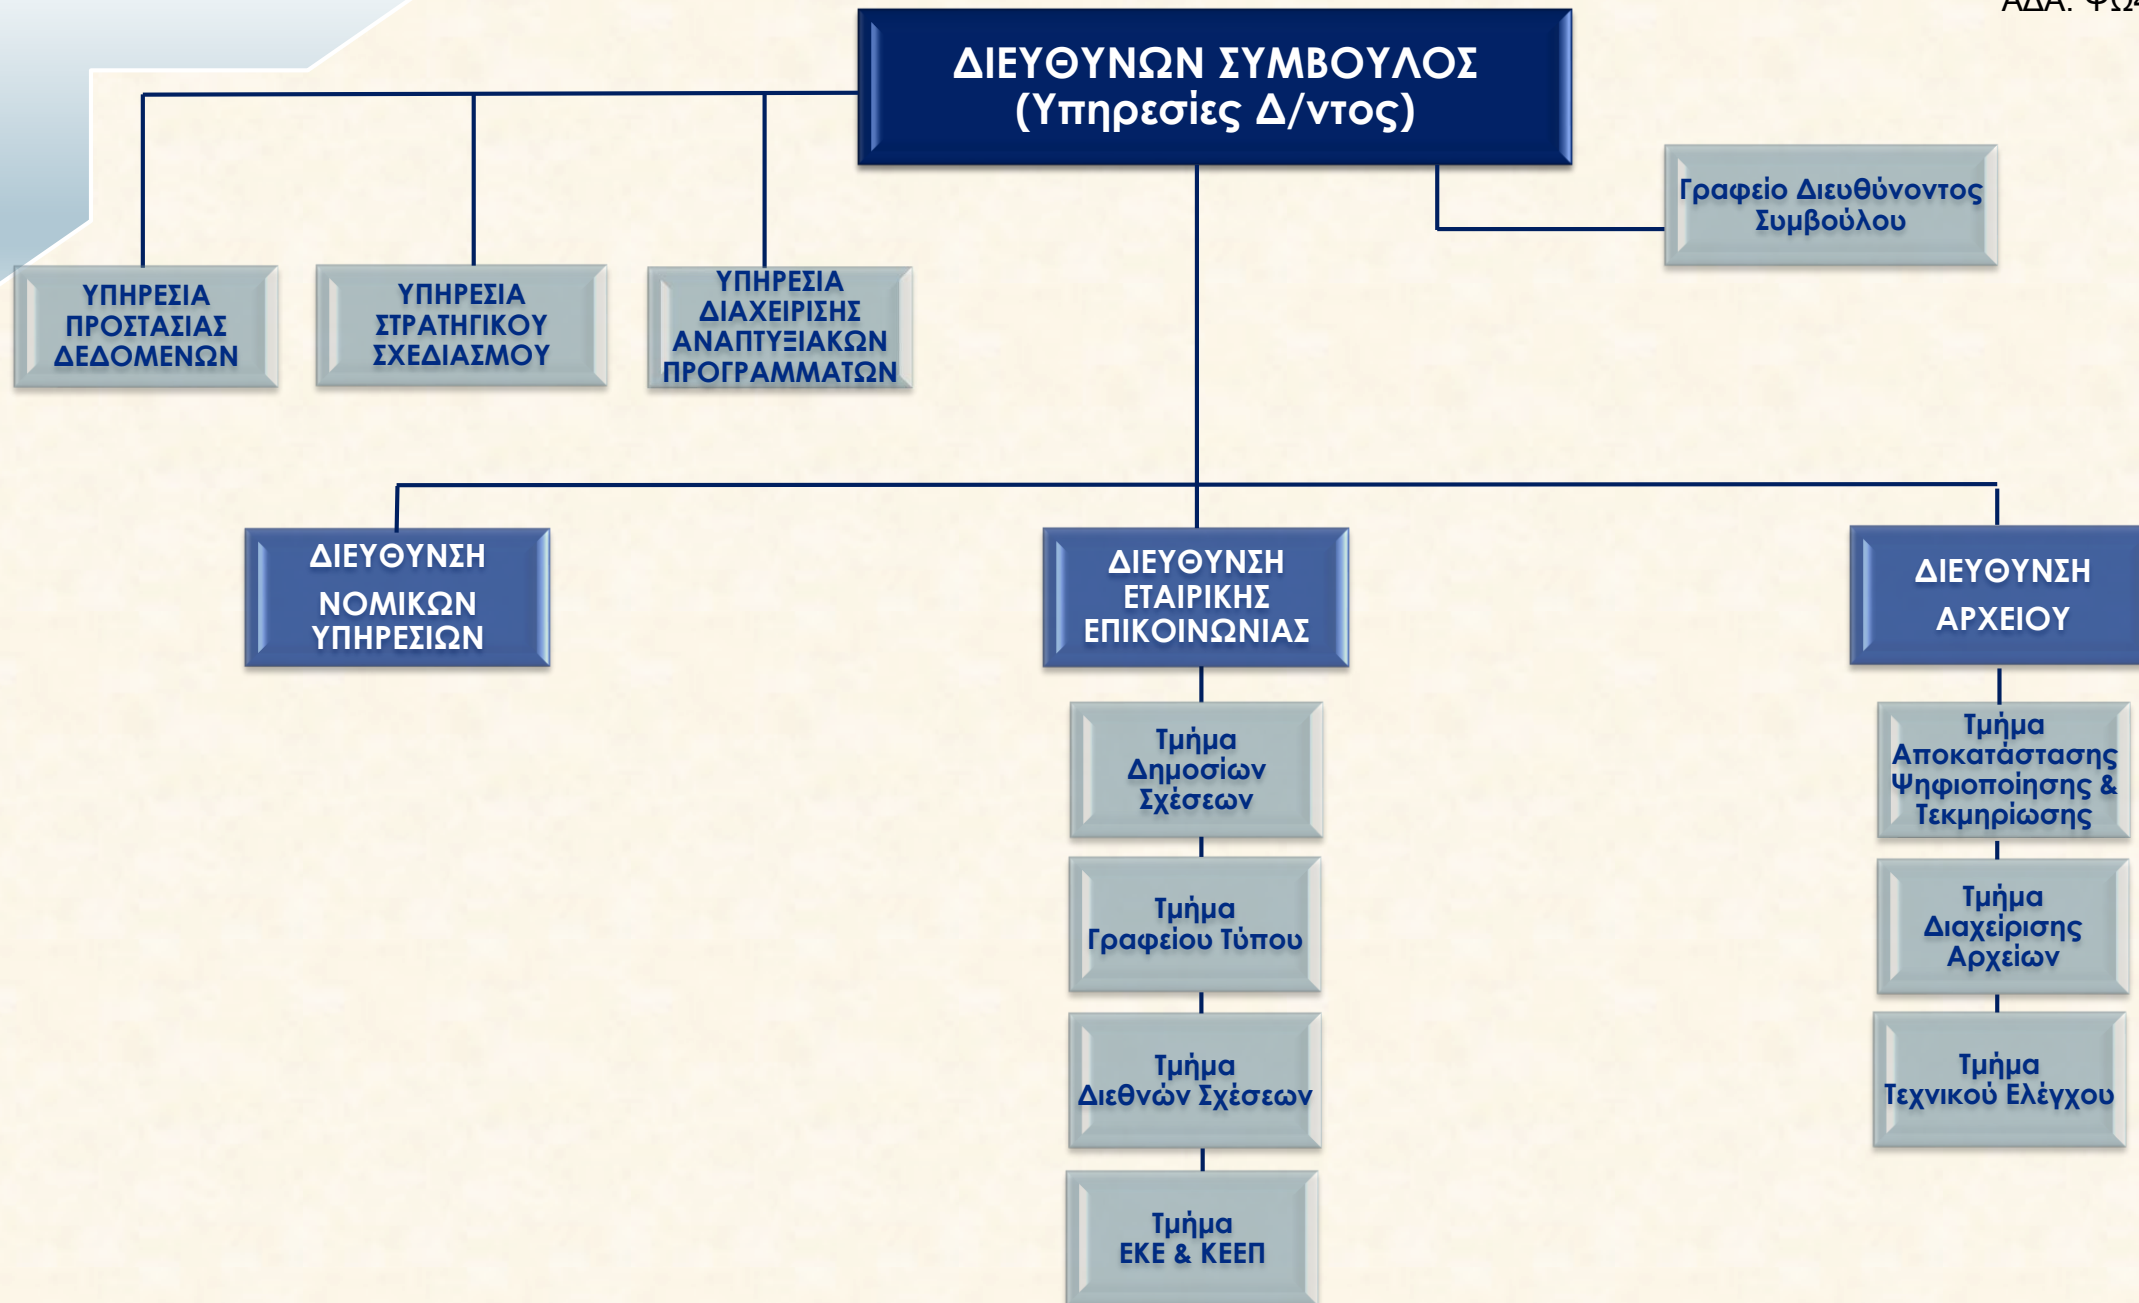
ΑΔΑ: Ψ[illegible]

ΔΙΕΥΘΥΝΩΝ ΣΥΜΒΟΥΛΟΣ (Υπηρεσίες Δ/ντος)

Γραφείο Διευθύνοντος Συμβούλου

ΥΠΗΡΕΣΙΑ ΠΡΟΣΤΑΣΙΑΣ ΔΕΔΟΜΕΝΩΝ

ΥΠΗΡΕΣΙΑ ΣΤΡΑΤΗΓΙΚΟΥ ΣΧΕΔΙΑΣΜΟΥ

ΥΠΗΡΕΣΙΑ ΔΙΑΧΕΙΡΙΣΗΣ ΑΝΑΠΤΥΞΙΑΚΩΝ ΠΡΟΓΡΑΜΜΑΤΩΝ

ΔΙΕΥΘΥΝΣΗ ΝΟΜΙΚΩΝ ΥΠΗΡΕΣΙΩΝ

ΔΙΕΥΘΥΝΣΗ ΕΤΑΙΡΙΚΗΣ ΕΠΙΚΟΙΝΩΝΙΑΣ

Τμήμα Δημοσίων Σχέσεων

Τμήμα Γραφείου Τύπου

Τμήμα Διεθνών Σχέσεων

Τμήμα ΕΚΕ & ΚΕΕΠ

ΔΙΕΥΘΥΝΣΗ ΑΡΧΕΙΟΥ

Τμήμα Αποκατάστασης Ψηφιοποίησης & Τεκμηρίωσης

Τμήμα Διαχείρισης Αρχείων

Τμήμα Τεχνικού Ελέγχου